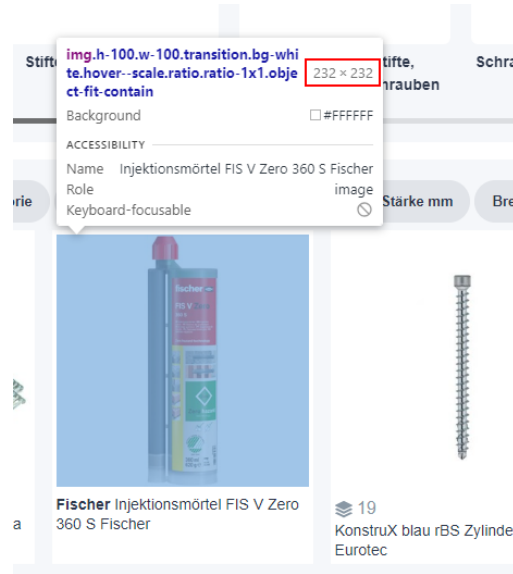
Stift

img.h-100.w-100.transition.bg-white.hover--scale.ratio.ratio-1x1.object-fit-contain 232 × 232

Background #FFFFFF

ACCESSIBILITY

Name Injektionsmörtel FIS V Zero 360 S Fischer

Role image

Keyboard-focusable

Stifte, chrauben

Schra

rie

Stärke mm

Bre

fischer

FIS V

Fischer Injektionsmörtel FIS V Zero 360 S Fischer

a

19

KonstruX blau rBS Zylinde Eurotec